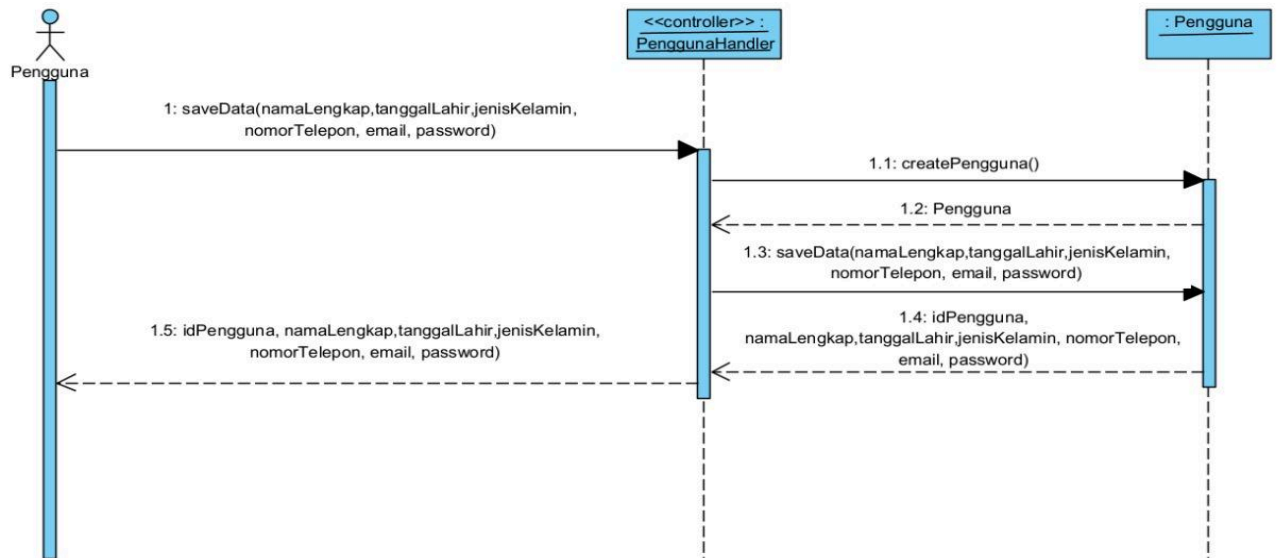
Pengguna

<<controller>> : PenggunaHandler

: Pengguna

1: saveData(namaLengkap,tanggalLahir,jenisKelamin, nomorTelepon, email, password)

1.1: createPengguna()

1.2: Pengguna

1.3: saveData(namaLengkap,tanggalLahir,jenisKelamin, nomorTelepon, email, password)

1.4: idPengguna, namaLengkap,tanggalLahir,jenisKelamin, nomorTelepon, email, password)

1.5: idPengguna, namaLengkap,tanggalLahir,jenisKelamin, nomorTelepon, email, password)